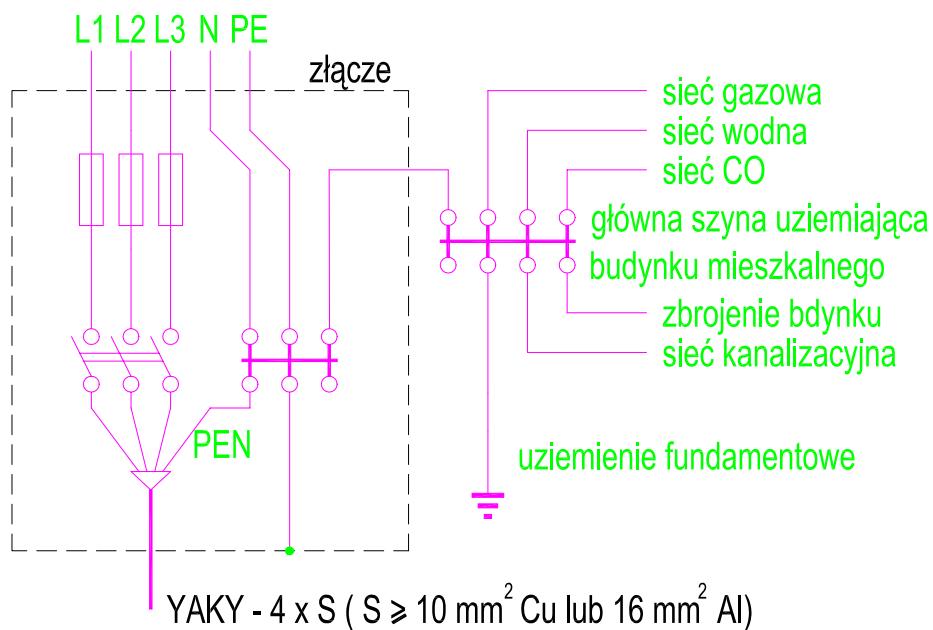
L1 L2 L3 N PE

złącze

sieć gazowa

sieć wodna

sieć CO

główna szyna uziemiająca budynku mieszkalnego

zbrojenie bdynku

sieć kanalizacyjna

PEN

uziemienie fundamentowe

YAKY - 4 x S ( S $\geqslant$ 10 mm$^2$ Cu lub 16 mm$^2$ Al)